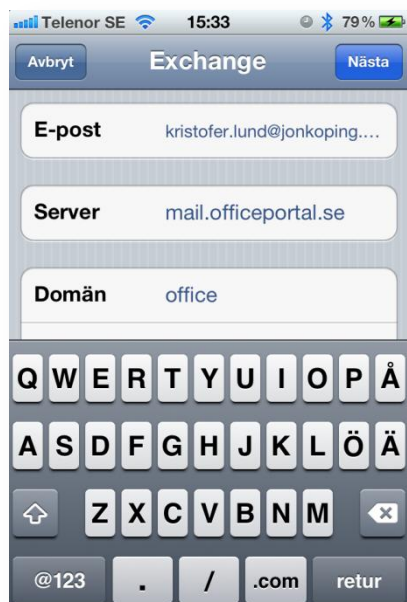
Telenor SE 15:33 79 %

Avbryt Exchange Nästa

E-post kristofer.lund@jonkoping....

Server mail.officeportal.se

Domän office

Q W E R T Y U I O P Å
A S D F G H J K L Ö Ä
Z X C V B N M
@123 . / .com retur